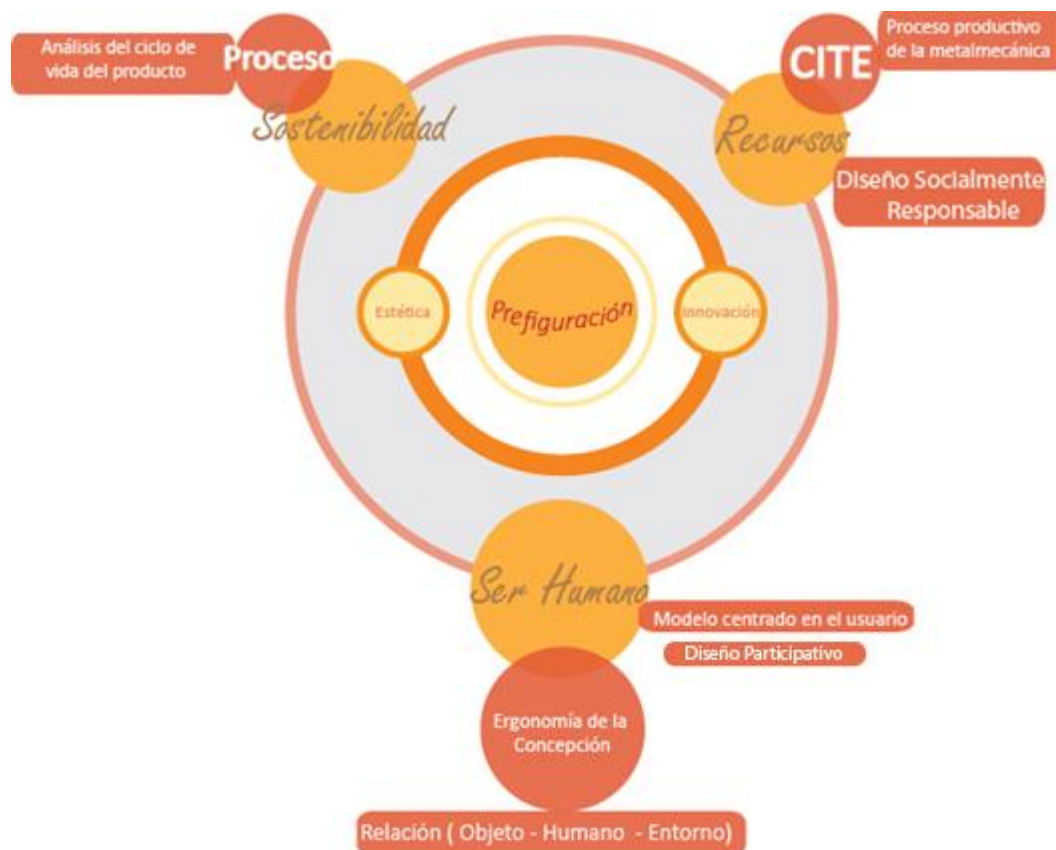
Análisis del ciclo de vida del producto

Proceso

Sostenibilidad

CITE

Proceso productivo de la metalmecánica

Recursos

Diseño Socialmente Responsable

Estética

Prefiguración

Innovación

Ser Humano

Modelo centrado en el usuario

Diseño Participativo

Ergonomía de la Concepción

Relación ( Objeto - Humano - Entorno)